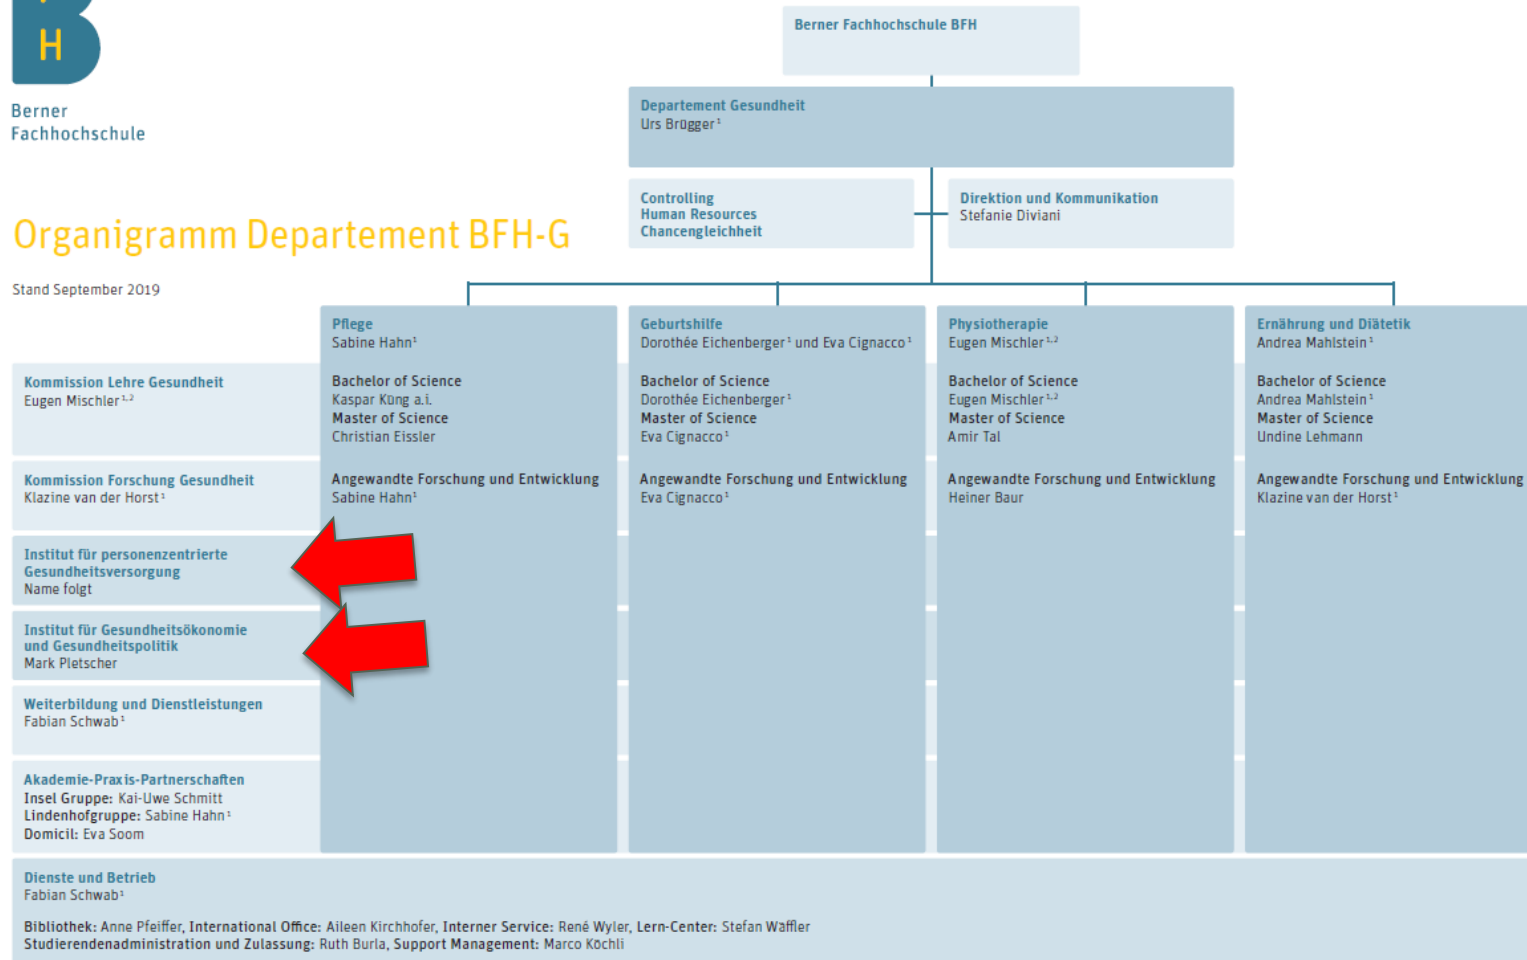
H

Berner Fachhochschule

Organigramm Departement BFH-G

Stand September 2019

Berner Fachhochschule BFH

Departement Gesundheit
Urs Brügger$^{1}$

Controlling
Human Resources
Chancengleichheit

Direktion und Kommunikation
Stefanie Diviani

Pflege
Sabine Hahn$^{1}$

Bachelor of Science
Kaspar Küng a.i.
Master of Science
Christian Eissler

Angewandte Forschung und Entwicklung
Sabine Hahn$^{1}$

Geburtshilfe
Dorothée Eichenberger$^{1}$ und Eva Cignacco$^{1}$

Bachelor of Science
Dorothée Eichenberger$^{1}$
Master of Science
Eva Cignacco$^{1}$

Angewandte Forschung und Entwicklung
Eva Cignacco$^{1}$

Physiotherapie
Eugen Mischler$^{1,2}$

Bachelor of Science
Eugen Mischler$^{1,2}$
Master of Science
Amir Tal

Angewandte Forschung und Entwicklung
Heiner Baur

Ernährung und Diätetik
Andrea Mahlstein$^{1}$

Bachelor of Science
Andrea Mahlstein$^{1}$
Master of Science
Undine Lehmann

Angewandte Forschung und Entwicklung
Klazine van der Horst$^{1}$

Kommission Lehre Gesundheit
Eugen Mischler$^{1,2}$

Kommission Forschung Gesundheit
Klazine van der Horst$^{1}$

Institut für personenzentrierte Gesundheitsversorgung
Name folgt

Institut für Gesundheitsökonomie und Gesundheitspolitik
Mark Pletscher

Weiterbildung und Dienstleistungen
Fabian Schwab$^{1}$

Akademie-Praxis-Partnerschaften
Insel Gruppe: Kai-Uwe Schmitt
Lindenhofgruppe: Sabine Hahn$^{1}$
Domicil: Eva Soom

Dienste und Betrieb
Fabian Schwab$^{1}$

Bibliothek: Anne Pfeiffer, International Office: Aileen Kirchhofer, Interner Service: René Wyler, Lern-Center: Stefan Waffler
Studierendenadministration und Zulassung: Ruth Burla, Support Management: Marco Köchli